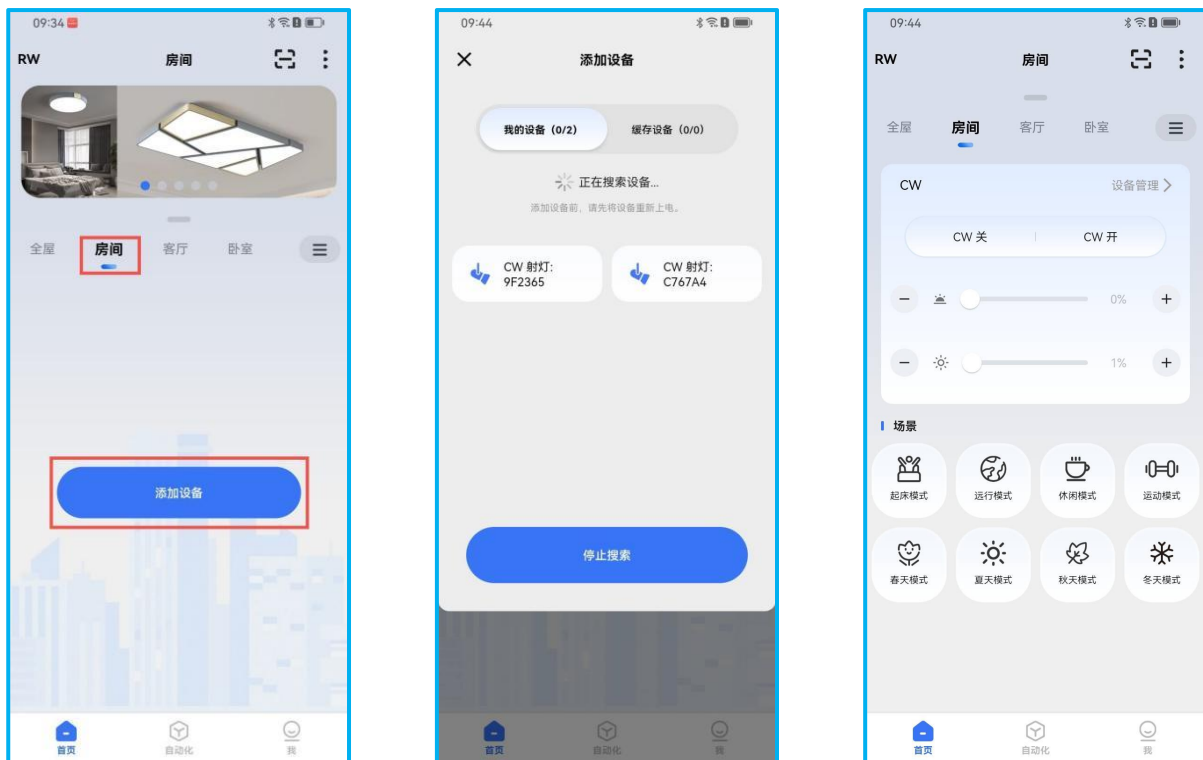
09:34

RW 房间

全屋 房间 客厅 卧室

添加设备

首页 自动化 我

09:44

添加设备

我的设备（0/2） 缓存设备（0/0）

正在搜索设备...

添加设备前，请先将设备重新上电。

CW 射灯: 9F2365

CW 射灯: C767A4

停止搜索

首页 自动化 我

09:44

RW 房间

全屋 房间 客厅 卧室

CW 设备管理

CW 关 CW 开

0%

1%

场景

起床模式 远行模式 休闲模式 运动模式

春天模式 夏天模式 秋天模式 冬天模式

首页 自动化 我